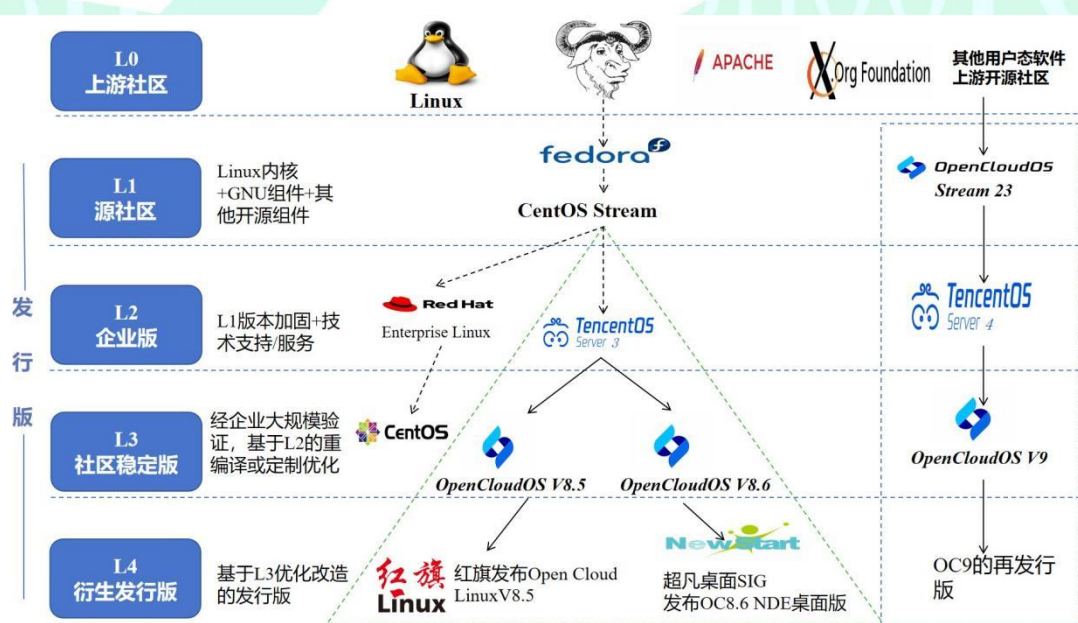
L0
上游社区

Linux

APACHE

X.Org Foundation

其他用户态软件
上游开源社区

发
行
版

L1
源社区

Linux内核+GNU组件+其他开源组件

fedora

CentOS Stream

OpenCloudOS Stream 23

L2
企业版

L1版本加固+技术支持/服务

Red Hat
Enterprise Linux

TencentOS Server 3

TencentOS Server 4

L3
社区稳定版

经企业大规模验证，基于L2的重编译或定制优化

CentOS

OpenCloudOS V8.5

OpenCloudOS V8.6

OpenCloudOS V9

L4
衍生发行版

基于L3优化改造的发行版

红旗 Linux

红旗发布Open Cloud LinuxV8.5

NewStart

超凡桌面SIG
发布OC8.6 NDE桌面版

OC9的再发行版